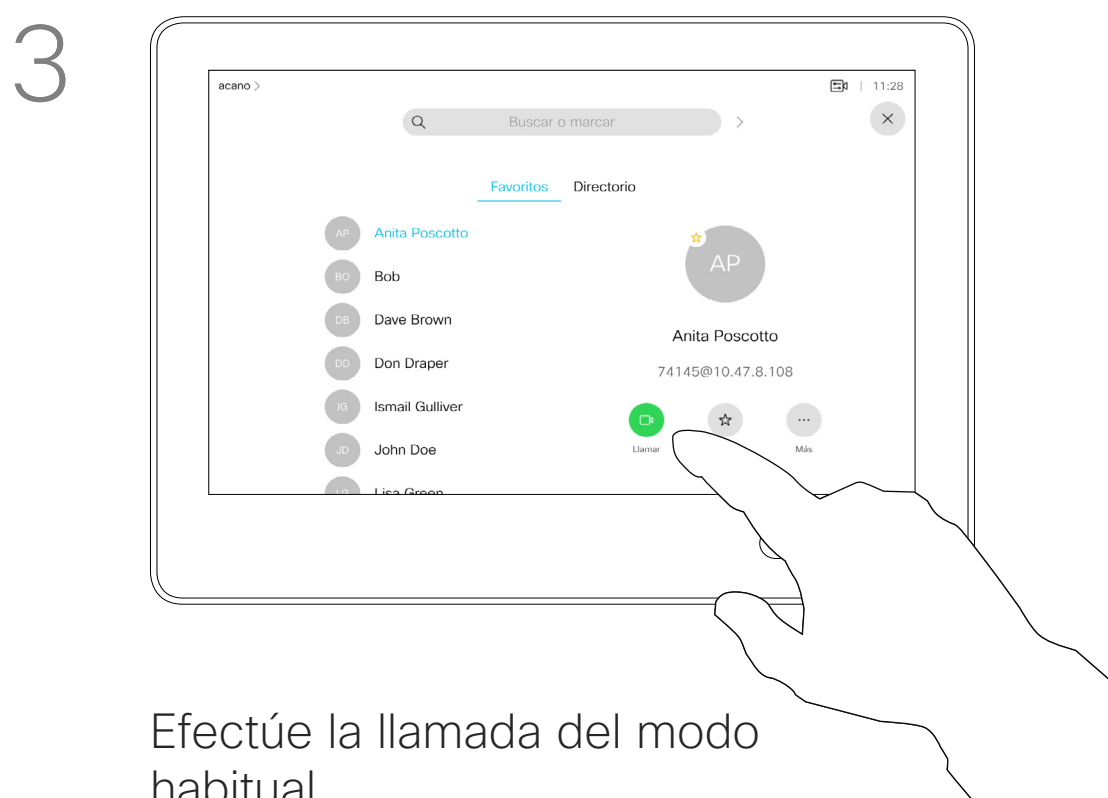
3

acano >

11:28

Buscar o marcar

Favoritos Directorio

AP Anita Poscotto
BO Bob
DB Dave Brown
DD Don Draper
IG Ismail Gulliver
JD John Doe
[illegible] Lisa Green

AP

Anita Poscotto

74145@10.47.8.108

Llamar

Más

Efectúe la llamada del modo habitual.